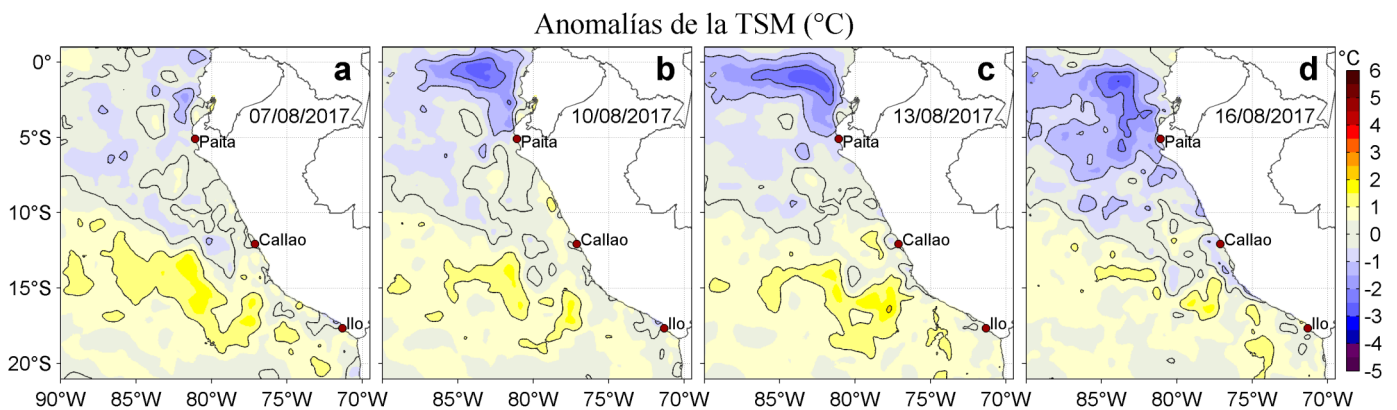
Anomalías de la TSM (°C)

0°
5°S
10°S
15°S
20°S

a
07/08/2017
Paita
Callao
Ilo

b
10/08/2017
Paita
Callao
Ilo

c
13/08/2017
Paita
Callao
Ilo

d
16/08/2017
Paita
Callao
Ilo

90°W 85°W 80°W 75°W 70°W
85°W 80°W 75°W 70°W
85°W 80°W 75°W 70°W
85°W 80°W 75°W 70°W

°C
6
5
4
3
2
1
0
-1
-2
-3
-4
-5